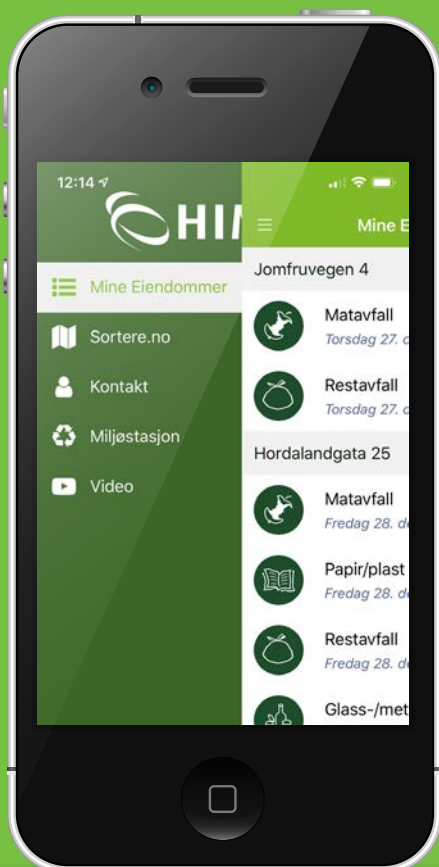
12:14

HI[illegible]

Mine Eiendommer

Sortere.no

Kontakt

Miljøstasjon

Video

Mine E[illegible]

Jomfruvegen 4

Matavfall
Torsdag 27. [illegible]

Restavfall
Torsdag 27. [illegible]

Hordalandgata 25

Matavfall
Fredag 28. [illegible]

Papir/plast
Fredag 28. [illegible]

Restavfall
Fredag 28. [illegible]

Glass-/met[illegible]